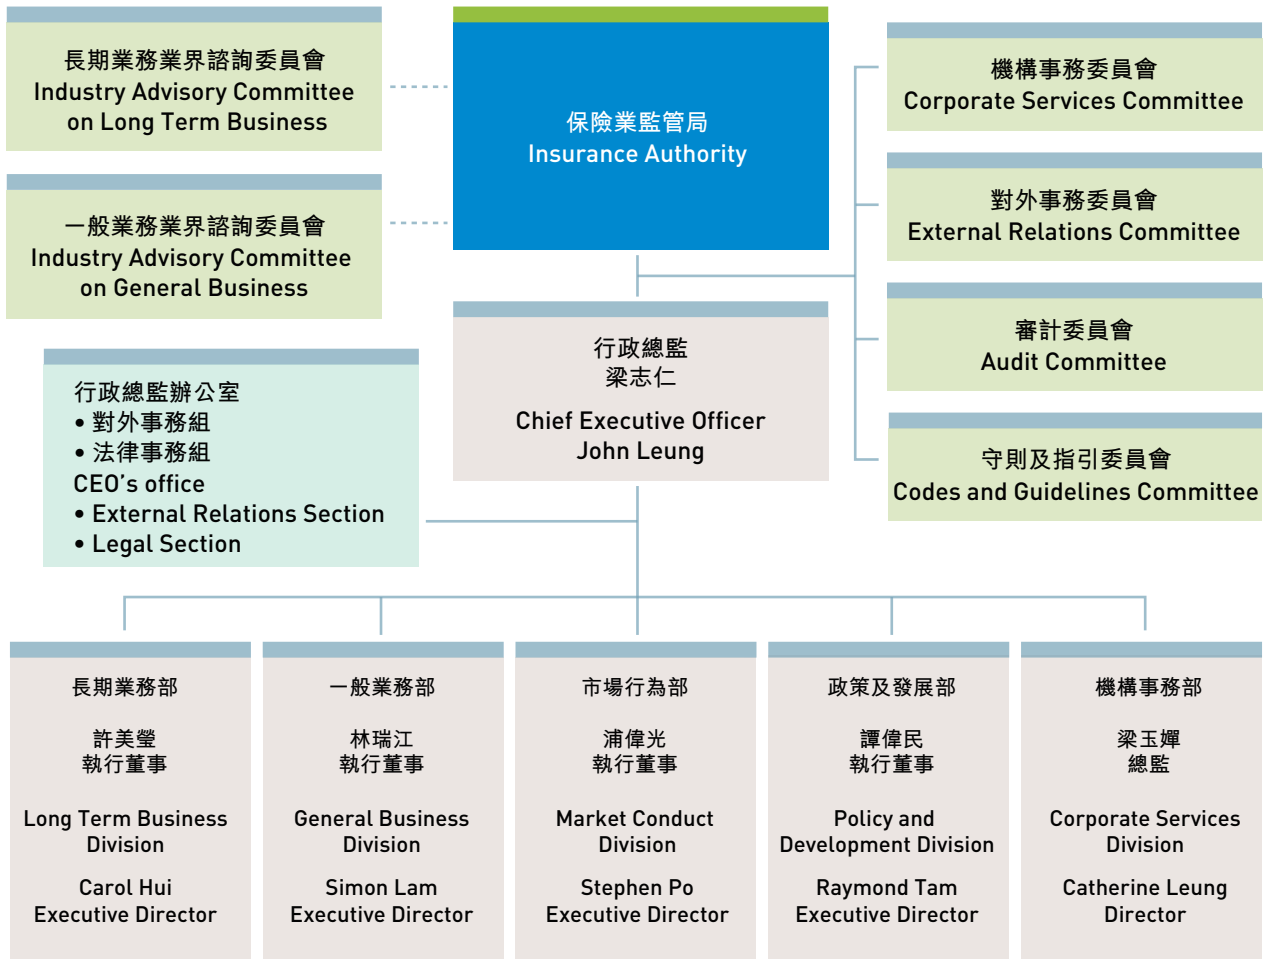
長期業務業界諮詢委員會
Industry Advisory Committee on Long Term Business

一般業務業界諮詢委員會
Industry Advisory Committee on General Business

保險業監管局
Insurance Authority

機構事務委員會
Corporate Services Committee

對外事務委員會
External Relations Committee

審計委員會
Audit Committee

守則及指引委員會
Codes and Guidelines Committee

行政總監辦公室
• 對外事務組
• 法律事務組
CEO's office
• External Relations Section
• Legal Section

行政總監
梁志仁
Chief Executive Officer
John Leung

長期業務部
許美瑩
執行董事
Long Term Business Division
Carol Hui
Executive Director

一般業務部
林瑞江
執行董事
General Business Division
Simon Lam
Executive Director

市場行為部
浦偉光
執行董事
Market Conduct Division
Stephen Po
Executive Director

政策及發展部
譚偉民
執行董事
Policy and Development Division
Raymond Tam
Executive Director

機構事務部
梁玉嬋
總監
Corporate Services Division
Catherine Leung
Director